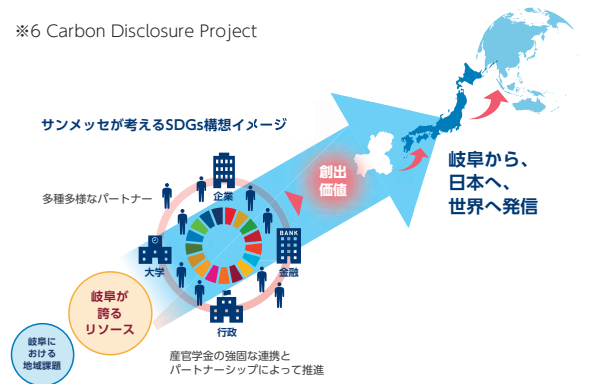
※6 Carbon Disclosure Project

サンメッセが考えるSDGs構想イメージ

多種多様なパートナー

企業

BANK

金融

大学

行政

創出価値

岐阜から、日本へ、世界へ発信

岐阜が誇るリソース

岐阜における地域課題

産官学金の強固な連携とパートナーシップによって推進